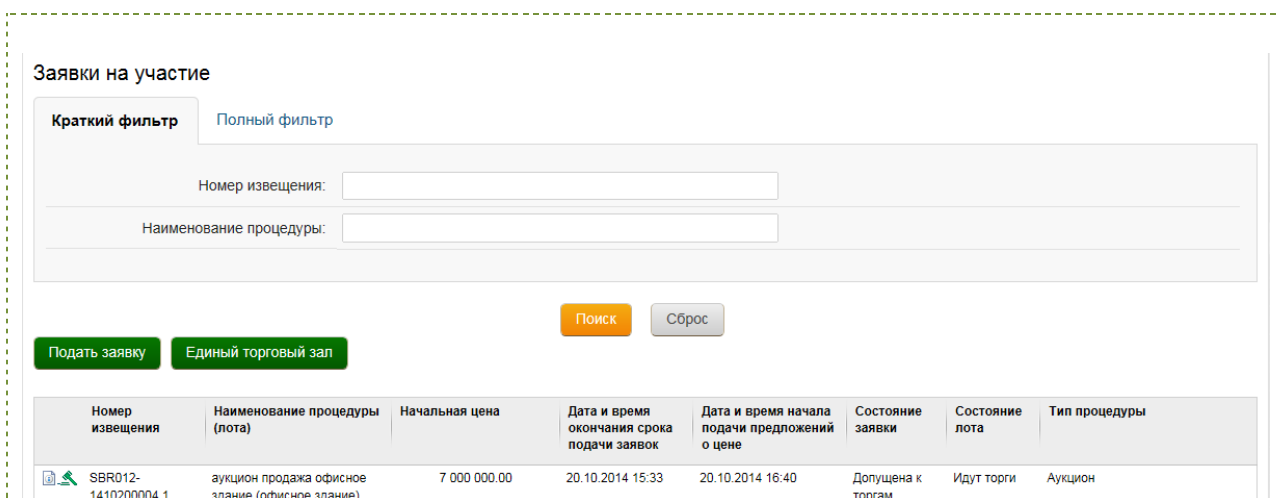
Заявки на участие

Краткий фильтр | Полный фильтр

Номер извещения:

Наименование процедуры:

Поиск  Сброс

Подать заявку  Единый торговый зал

| | Номер извещения | Наименование процедуры (лота) | Начальная цена | Дата и время окончания срока подачи заявок | Дата и время начала подачи предложений о цене | Состояние заявки | Состояние лота | Тип процедуры |
|---|---|---|---|---|---|---|---|---|
| | SBR012-1410200004.1 | аукцион продажа офисное здание (офисное здание) | 7 000 000.00 | 20.10.2014 15:33 | 20.10.2014 16:40 | Допущена к торгам | Идут торги | Аукцион |